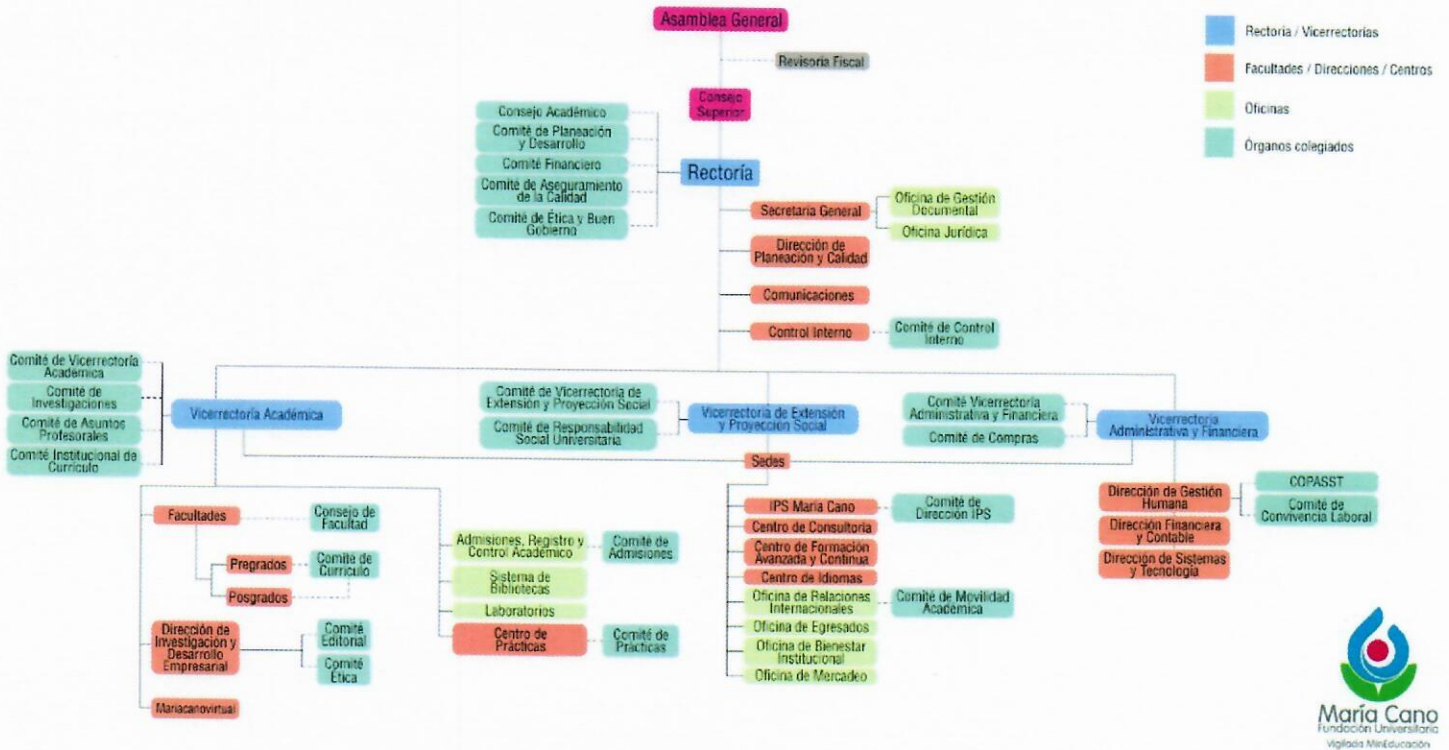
Asamblea General

Revisoría Fiscal

Consejo Superior

Rectoría / Vicerrectorías

Facultades / Direcciones / Centros

Oficinas

Órganos colegiados

Consejo Académico

Comité de Planeación y Desarrollo

Comité Financiero

Comité de Aseguramiento de la Calidad

Comité de Ética y Buen Gobierno

Rectoría

Secretaría General

Oficina de Gestión Documental

Oficina Jurídica

Dirección de Planeación y Calidad

Comunicaciones

Control Interno

Comité de Control Interno

Comité de Vicerrectoría Académica

Comité de Investigaciones

Comité de Asuntos Profesorales

Comité Institucional de Currículo

Vicerrectoría Académica

Comité de Vicerrectoría de Extensión y Proyección Social

Comité de Responsabilidad Social Universitaria

Vicerrectoría de Extensión y Proyección Social

Comité Vicerrectoría Administrativa y Financiera

Comité de Compras

Vicerrectoría Administrativa y Financiera

Sedes

Facultades

Consejo de Facultad

Pregrados

Comité de Currículo

Posgrados

Dirección de Investigación y Desarrollo Empresarial

Comité Editorial

Comité Ética

Mariacanovirtual

Admisiones, Registro y Control Académico

Comité de Admisiones

Sistema de Bibliotecas

Laboratorios

Centro de Prácticas

Comité de Prácticas

IPS María Cano

Comité de Dirección IPS

Centro de Consultoría

Centro de Formación Avanzada y Continua

Centro de Idiomas

Oficina de Relaciones Internacionales

Comité de Movilidad Académica

Oficina de Egresados

Oficina de Bienestar Institucional

Oficina de Mercadeo

Dirección de Gestión Humana

COPASST

Comité de Convivencia Laboral

Dirección Financiera y Contable

Dirección de Sistemas y Tecnología

María Cano
Fundación Universitaria
Vigilada MinEducación